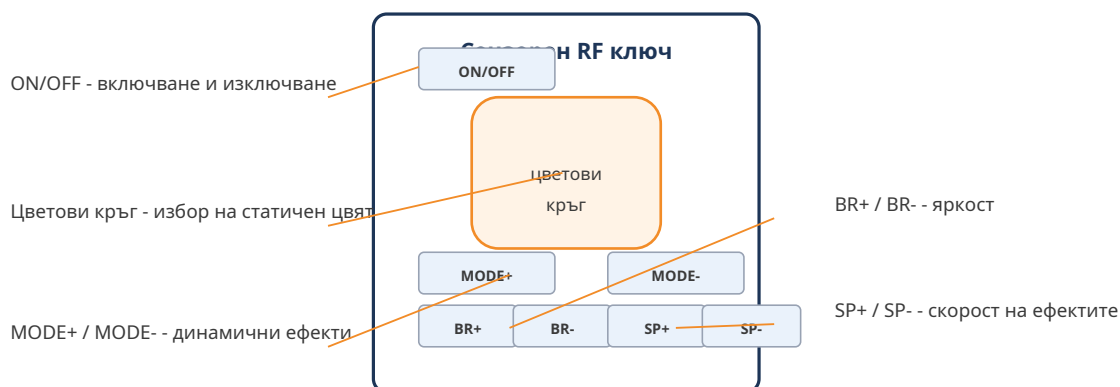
Сензорен RF ключ

ON/OFF - включване и изключване

ON/OFF

цветови кръг

Цветови кръг - избор на статичен цвят

BR+ / BR- - яркост

MODE+

MODE-

MODE+ / MODE- - динамични ефекти

BR+

BR-

SP+

SP-

SP+ / SP- - скорост на ефектите